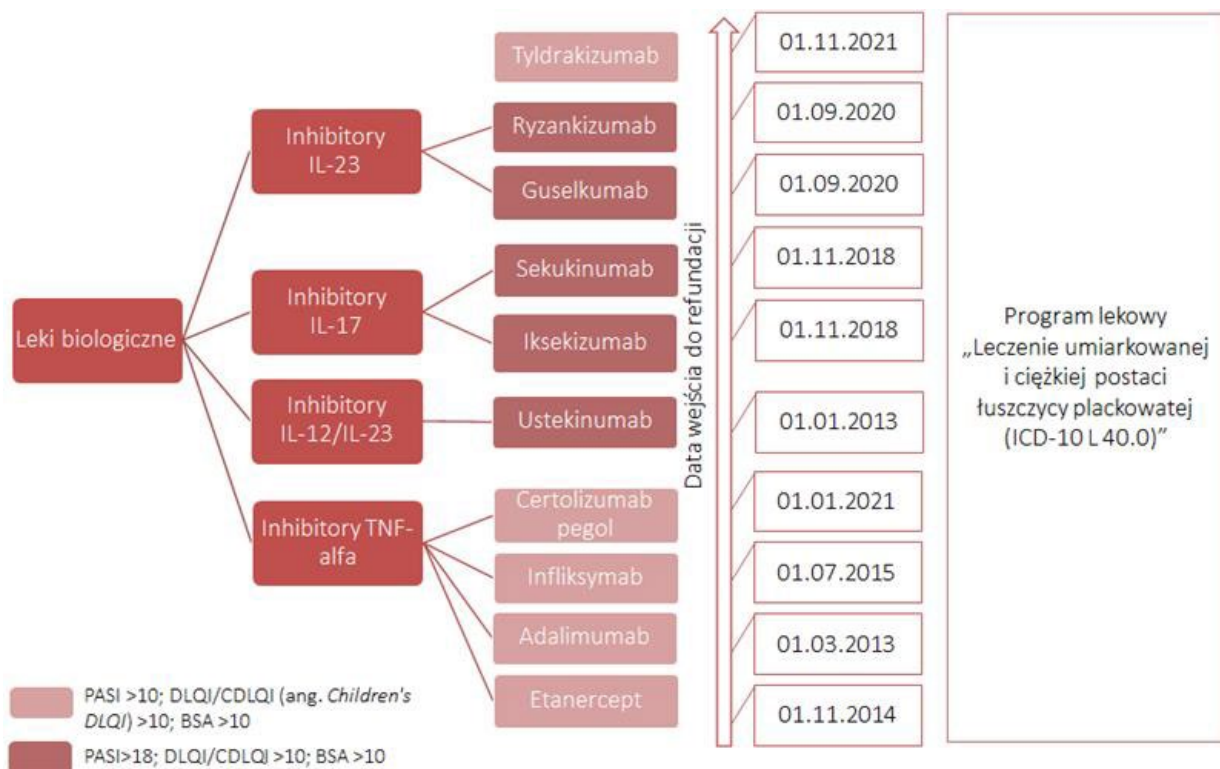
Leki biologiczne

Inhibitory IL-23

Inhibitory IL-17

Inhibitory IL-12/IL-23

Inhibitory TNF-alfa

Tyldrakizumab

Ryzankizumab

Guselkumab

Sekukinumab

Iksekizumab

Ustekinumab

Certolizumab pegol

Infliksymab

Adalimumab

Etanercept

Data wejścia do refundacji

01.11.2021

01.09.2020

01.09.2020

01.11.2018

01.11.2018

01.01.2013

01.01.2021

01.07.2015

01.03.2013

01.11.2014

Program lekowy „Leczenie umiarkowanej i ciężkiej postaci łuszczycy plackowatej (ICD-10 L 40.0)"

PASI >10; DLQI/CDLQI (ang. *Children's DLQI*) >10; BSA >10

PASI>18; DLQI/CDLQI >10; BSA >10